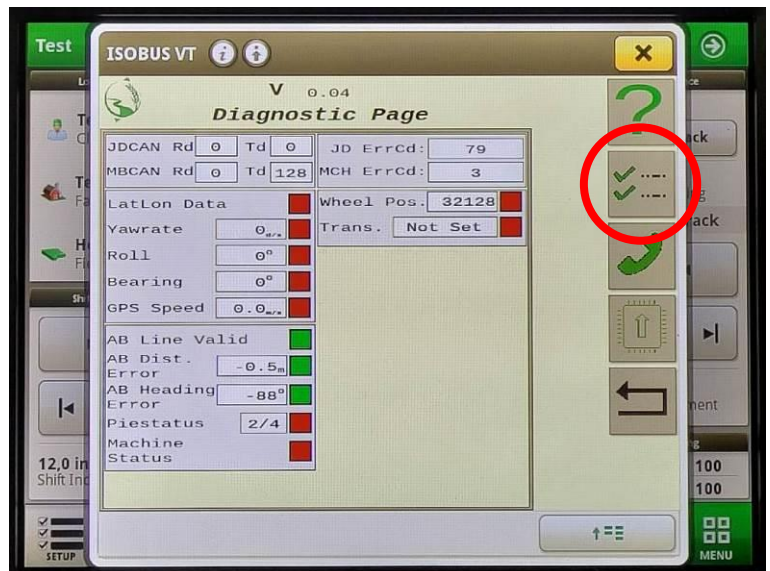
Test

ISOBUS VT

V 0.04
Diagnostic Page

| JDCAN Rd | 0 | Td | 0 | JD ErrCd: | 79 |
|---|---|---|---|---|---|
| MBCAN Rd | 0 | Td | 128 | MCH ErrCd: | 3 |

LatLon Data
Yawrate $0_{d/s}$
Roll $0°$
Bearing $0°$
GPS Speed $0.0_{m/s}$

Wheel Pos. 32128
Trans. Not Set

AB Line Valid
AB Dist. Error $-0.5_m$
AB Heading Error $-88°$
Piestatus 2/4
Machine Status

ack
ack
ment
12,0 in
Shift Ind
100
100
SETUP
MENU